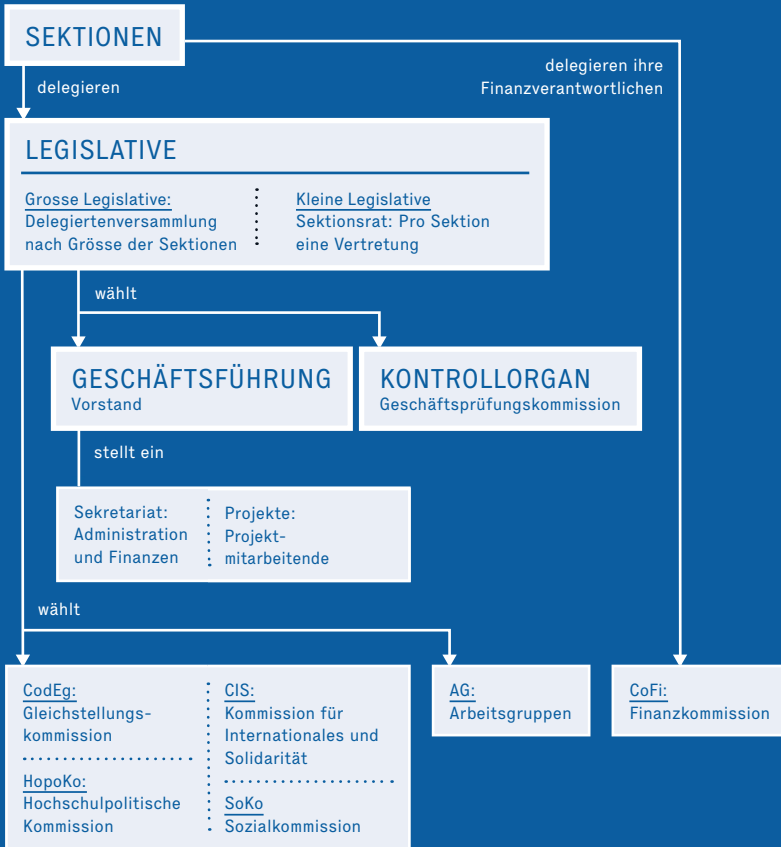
SEKTIONEN

delegieren

delegieren ihre Finanzverantwortlichen

LEGISLATIVE

Grosse Legislative:
Delegiertenversammlung nach Grösse der Sektionen

Kleine Legislative
Sektionsrat: Pro Sektion eine Vertretung

wählt

GESCHÄFTSFÜHRUNG
Vorstand

KONTROLLORGAN
Geschäftsprüfungskommission

stellt ein

Sekretariat:
Administration und Finanzen

Projekte:
Projektmitarbeitende

wählt

CodEg:
Gleichstellungskommission

HopoKo:
Hochschulpolitische Kommission

CIS:
Kommission für Internationales und Solidarität

SoKo
Sozialkommission

AG:
Arbeitsgruppen

CoFi:
Finanzkommission